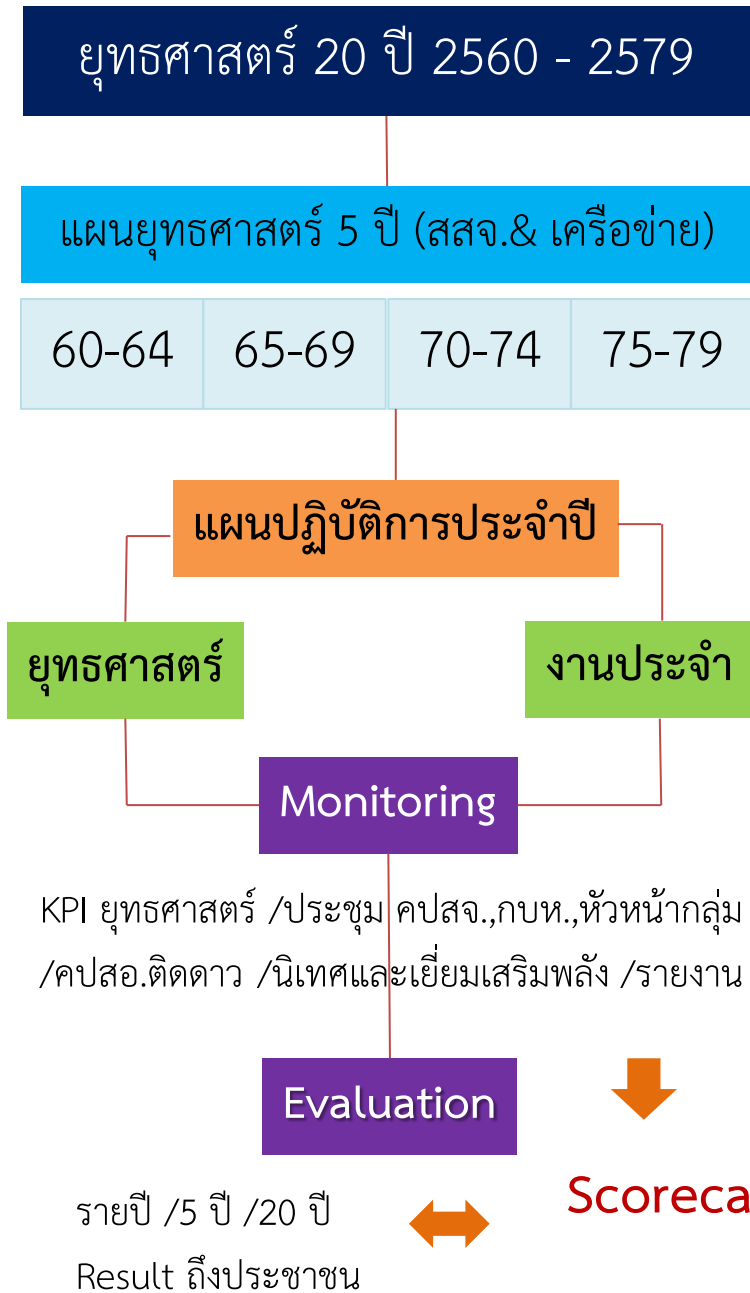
ยุทธศาสตร์ 20 ปี 2560 - 2579

แผนยุทธศาสตร์ 5 ปี (สสจ.& เครือข่าย)

| 60-64 | 65-69 | 70-74 | 75-79 |
|---|---|---|---|

แผนปฏิบัติการประจำปี

ยุทธศาสตร์

งานประจำ

Monitoring

KPI ยุทธศาสตร์ /ประชุม คปสจ.,กบห.,หัวหน้ากลุ่ม /คปสอ.ติดดาว /นิเทศและเยี่ยมเสริมพลัง /รายงาน

Evaluation

Scoreca

รายปี /5 ปี /20 ปี
Result ถึงประชาชน